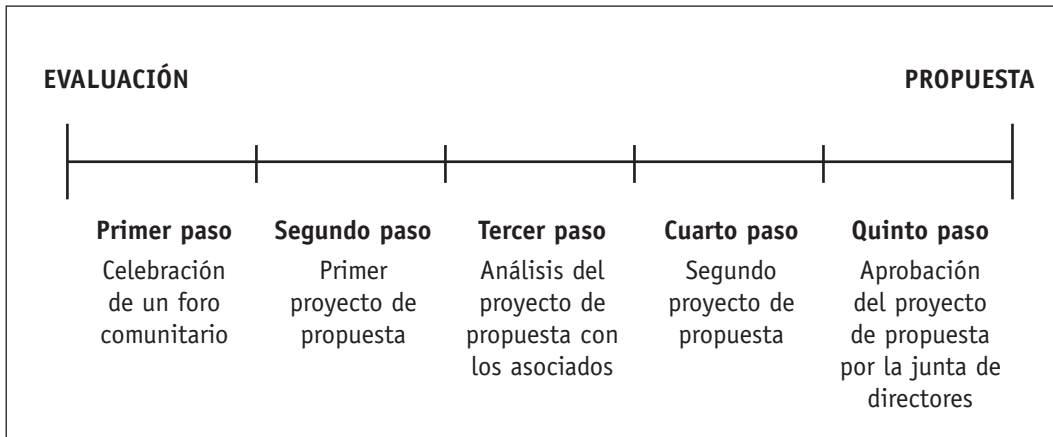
EVALUACIÓN

PROPUESTA

Primer paso
Celebración de un foro comunitario

Segundo paso
Primer proyecto de propuesta

Tercer paso
Análisis del proyecto de propuesta con los asociados

Cuarto paso
Segundo proyecto de propuesta

Quinto paso
Aprobación del proyecto de propuesta por la junta de directores